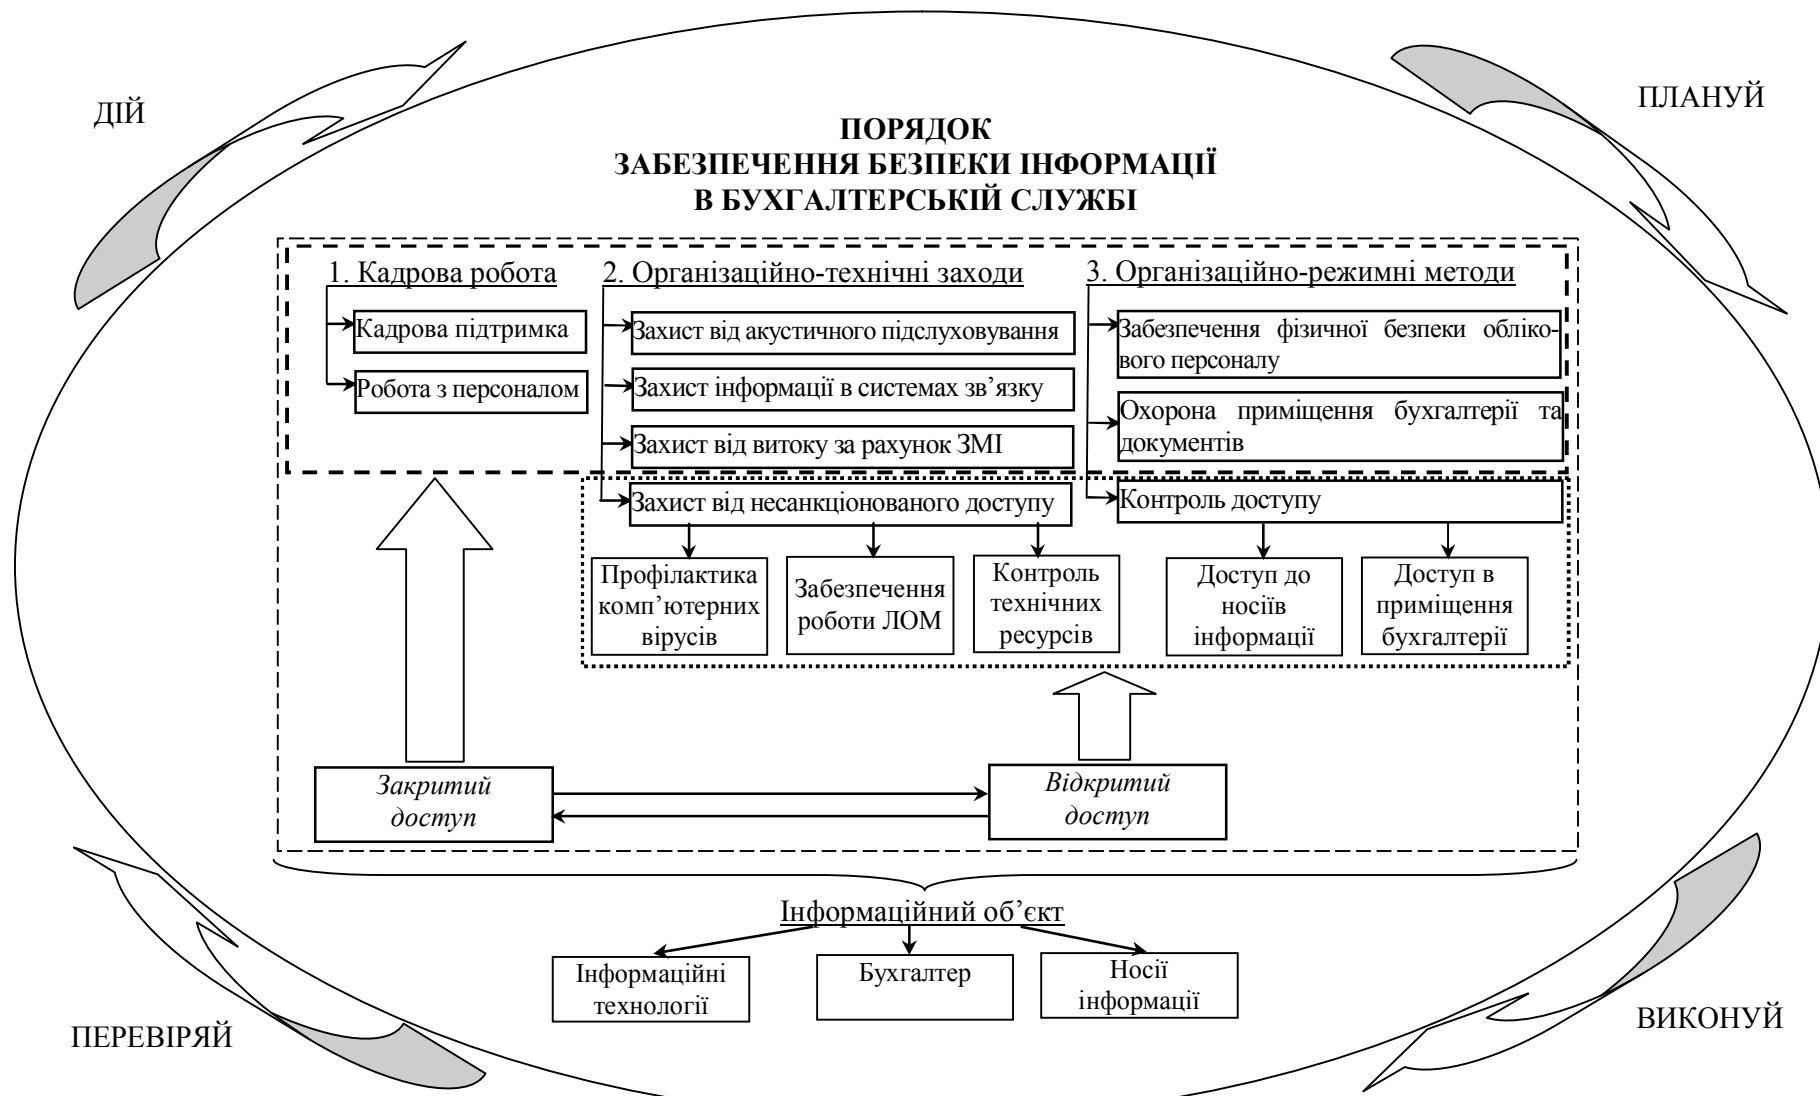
ДІЙ

ПЛАНУЙ

ПОРЯДОК
ЗАБЕЗПЕЧЕННЯ БЕЗПЕКИ ІНФОРМАЦІЇ
В БУХГАЛТЕРСЬКІЙ СЛУЖБІ

1. Кадрова робота

Кадрова підтримка

Робота з персоналом

2. Організаційно-технічні заходи

Захист від акустичного підслуховування

Захист інформації в системах зв'язку

Захист від витоку за рахунок ЗМІ

Захист від несанкціонованого доступу

3. Організаційно-режимні методи

Забезпечення фізичної безпеки облікового персоналу

Охорона приміщення бухгалтерії та документів

Контроль доступу

Профілактика комп'ютерних вірусів

Забезпечення роботи ЛОМ

Контроль технічних ресурсів

Доступ до носіїв інформації

Доступ в приміщення бухгалтерії

Закритий доступ

Відкритий доступ

Інформаційний об'єкт

Інформаційні технології

Бухгалтер

Носії інформації

ПЕРЕВІРЯЙ

ВИКОНУЙ